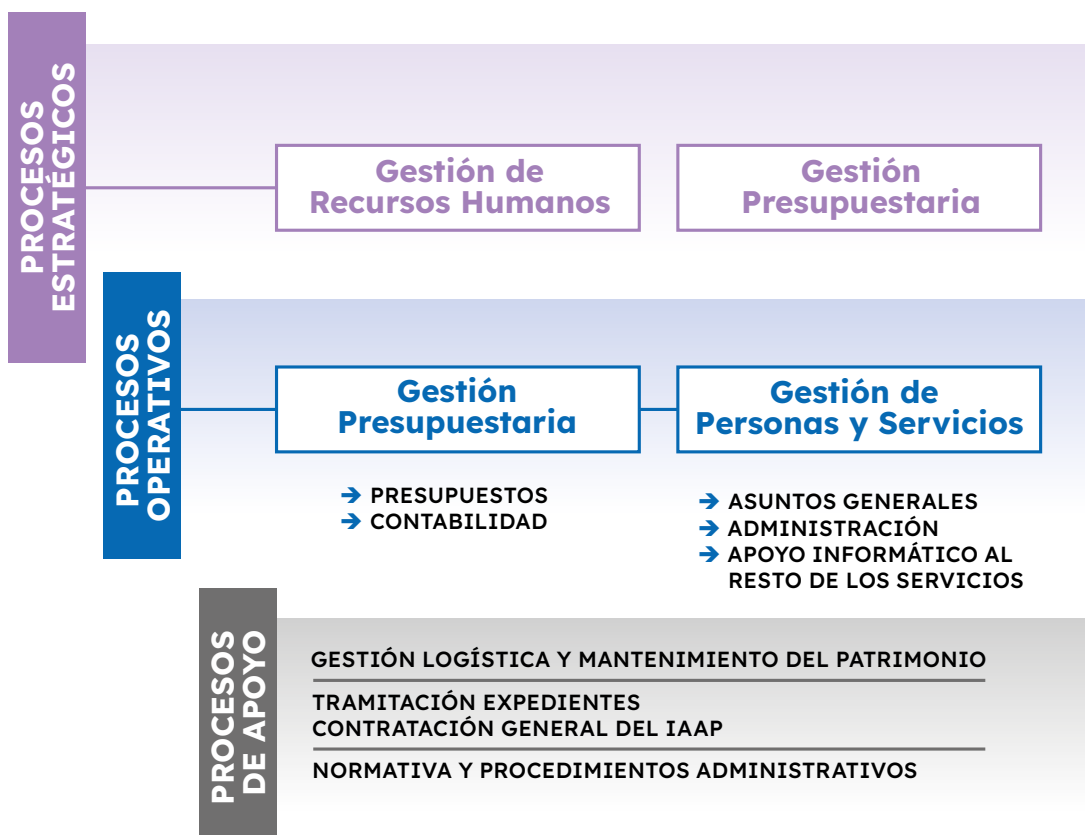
PROCESOS ESTRATÉGICOS

Gestión de Recursos Humanos

Gestión Presupuestaria

PROCESOS OPERATIVOS

Gestión Presupuestaria

Gestión de Personas y Servicios

➔ PRESUPUESTOS
➔ CONTABILIDAD

➔ ASUNTOS GENERALES
➔ ADMINISTRACIÓN
➔ APOYO INFORMÁTICO AL RESTO DE LOS SERVICIOS

PROCESOS DE APOYO

GESTIÓN LOGÍSTICA Y MANTENIMIENTO DEL PATRIMONIO

TRAMITACIÓN EXPEDIENTES
CONTRATACIÓN GENERAL DEL IAAP

NORMATIVA Y PROCEDIMIENTOS ADMINISTRATIVOS